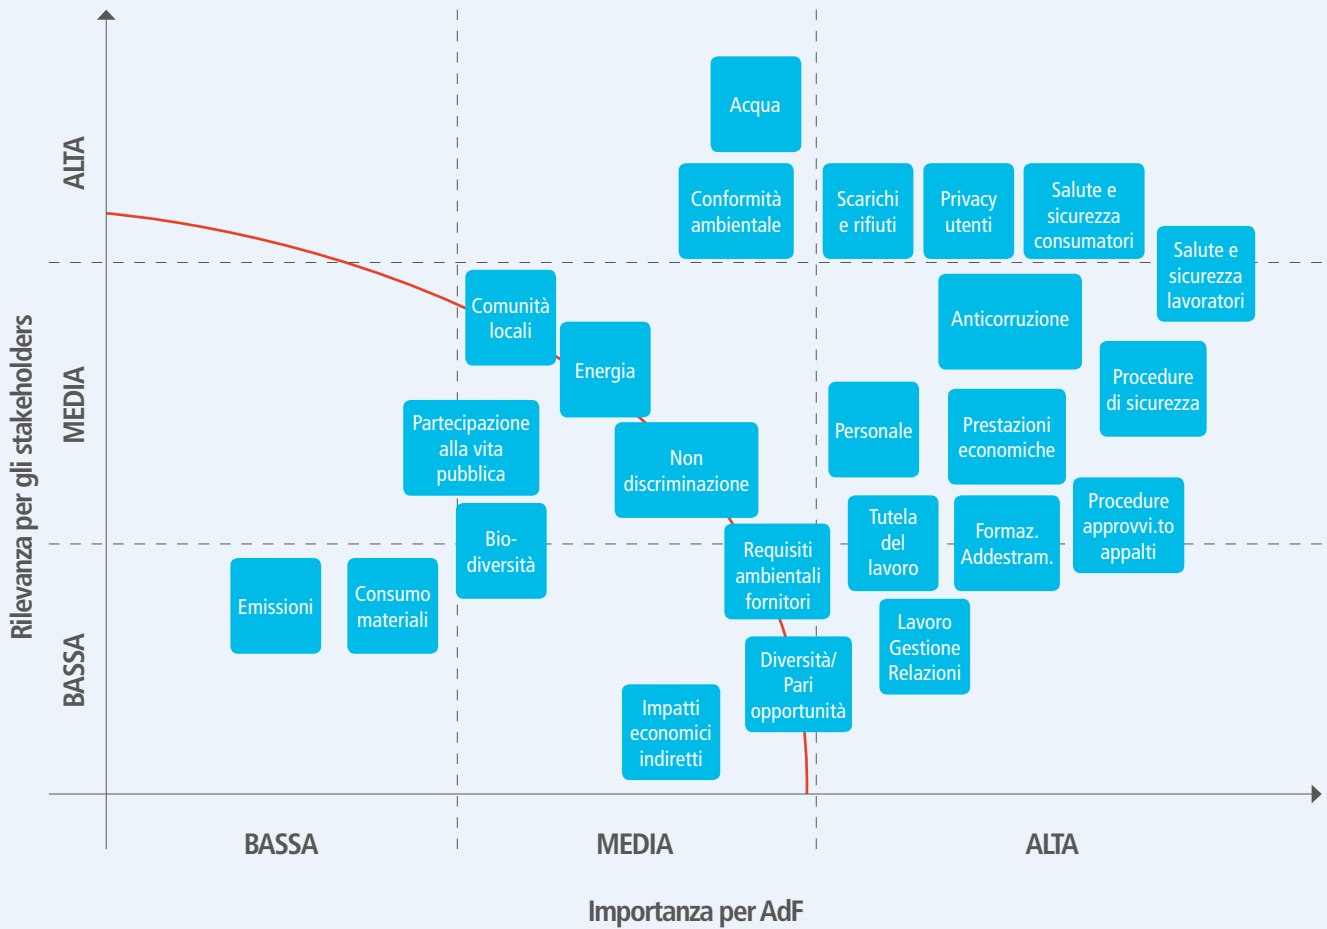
Rilevanza per gli stakeholders

ALTA

MEDIA

BASSA

Acqua

Conformità ambientale

Scarichi e rifiuti

Privacy utenti

Salute e sicurezza consumatori

Salute e sicurezza lavoratori

Comunità locali

Energia

Anticorruzione

Procedure di sicurezza

Partecipazione alla vita pubblica

Non discriminazione

Personale

Prestazioni economiche

Bio-diversità

Tutela del lavoro

Formaz. Addestram.

Procedure approvvi.to appalti

Emissioni

Consumo materiali

Requisiti ambientali fornitori

Lavoro Gestione Relazioni

Diversità/ Pari opportunità

Impatti economici indiretti

BASSA

MEDIA

ALTA

Importanza per AdF